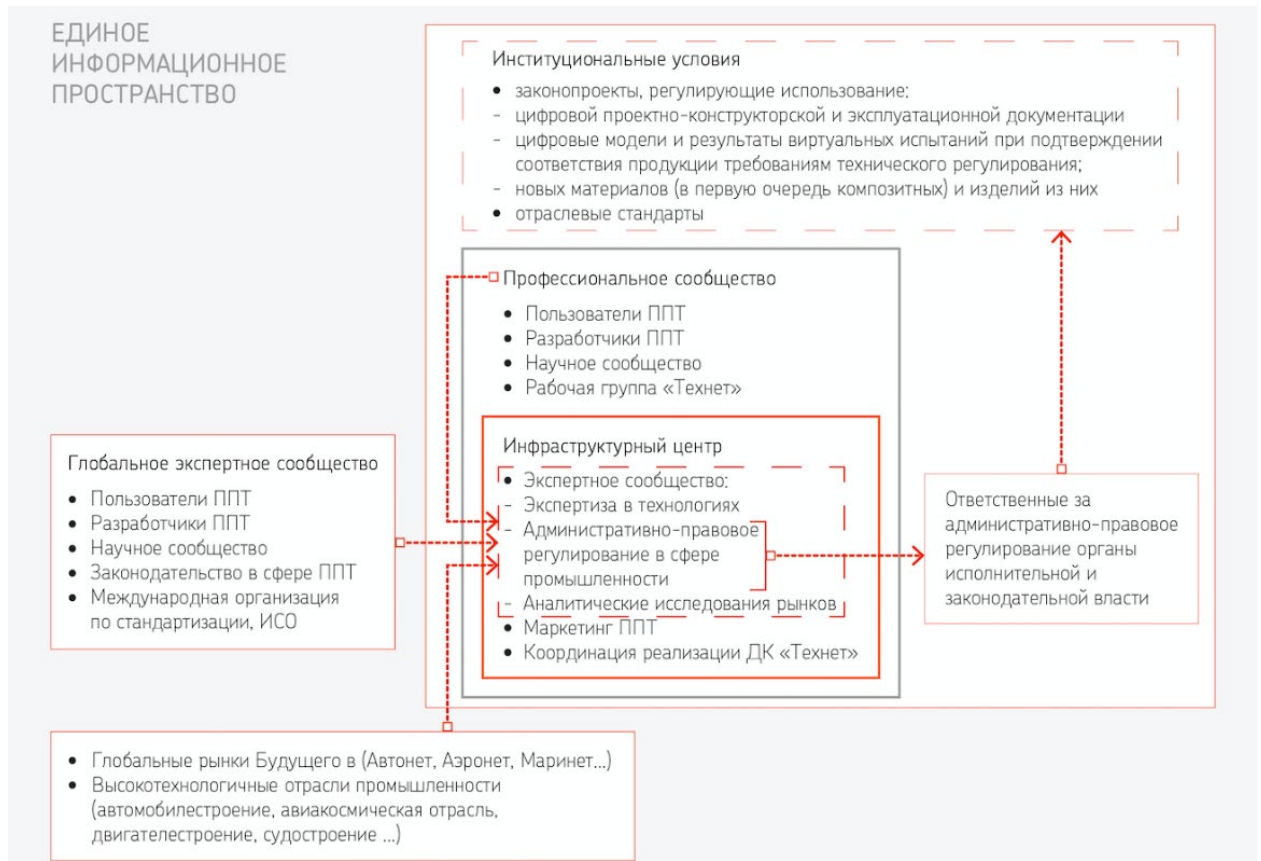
ЕДИНОЕ ИНФОРМАЦИОННОЕ ПРОСТРАНСТВО

Институциональные условия
• законопроекты, регулирующие использование:
- цифровой проектно-конструкторской и эксплуатационной документации
- цифровые модели и результаты виртуальных испытаний при подтверждении соответствия продукции требованиям технического регулирования;
- новых материалов (в первую очередь композитных) и изделий из них
• отраслевые стандарты

Профессиональное сообщество
• Пользователи ППТ
• Разработчики ППТ
• Научное сообщество
• Рабочая группа «Технет»

Инфраструктурный центр
• Экспертное сообщество:
- Экспертиза в технологиях
- Административно-правовое регулирование в сфере промышленности
- Аналитические исследования рынков
• Маркетинг ППТ
• Координация реализации ДК «Технет»

Глобальное экспертное сообщество
• Пользователи ППТ
• Разработчики ППТ
• Научное сообщество
• Законодательство в сфере ППТ
• Международная организация по стандартизации, ИСО

Ответственные за административно-правовое регулирование органы исполнительной и законодательной власти

• Глобальные рынки Будущего в (Автонет, Аэронет, Маринет...)
• Высокотехнологичные отрасли промышленности (автомобилестроение, авиакосмическая отрасль, двигателестроение, судостроение ...)